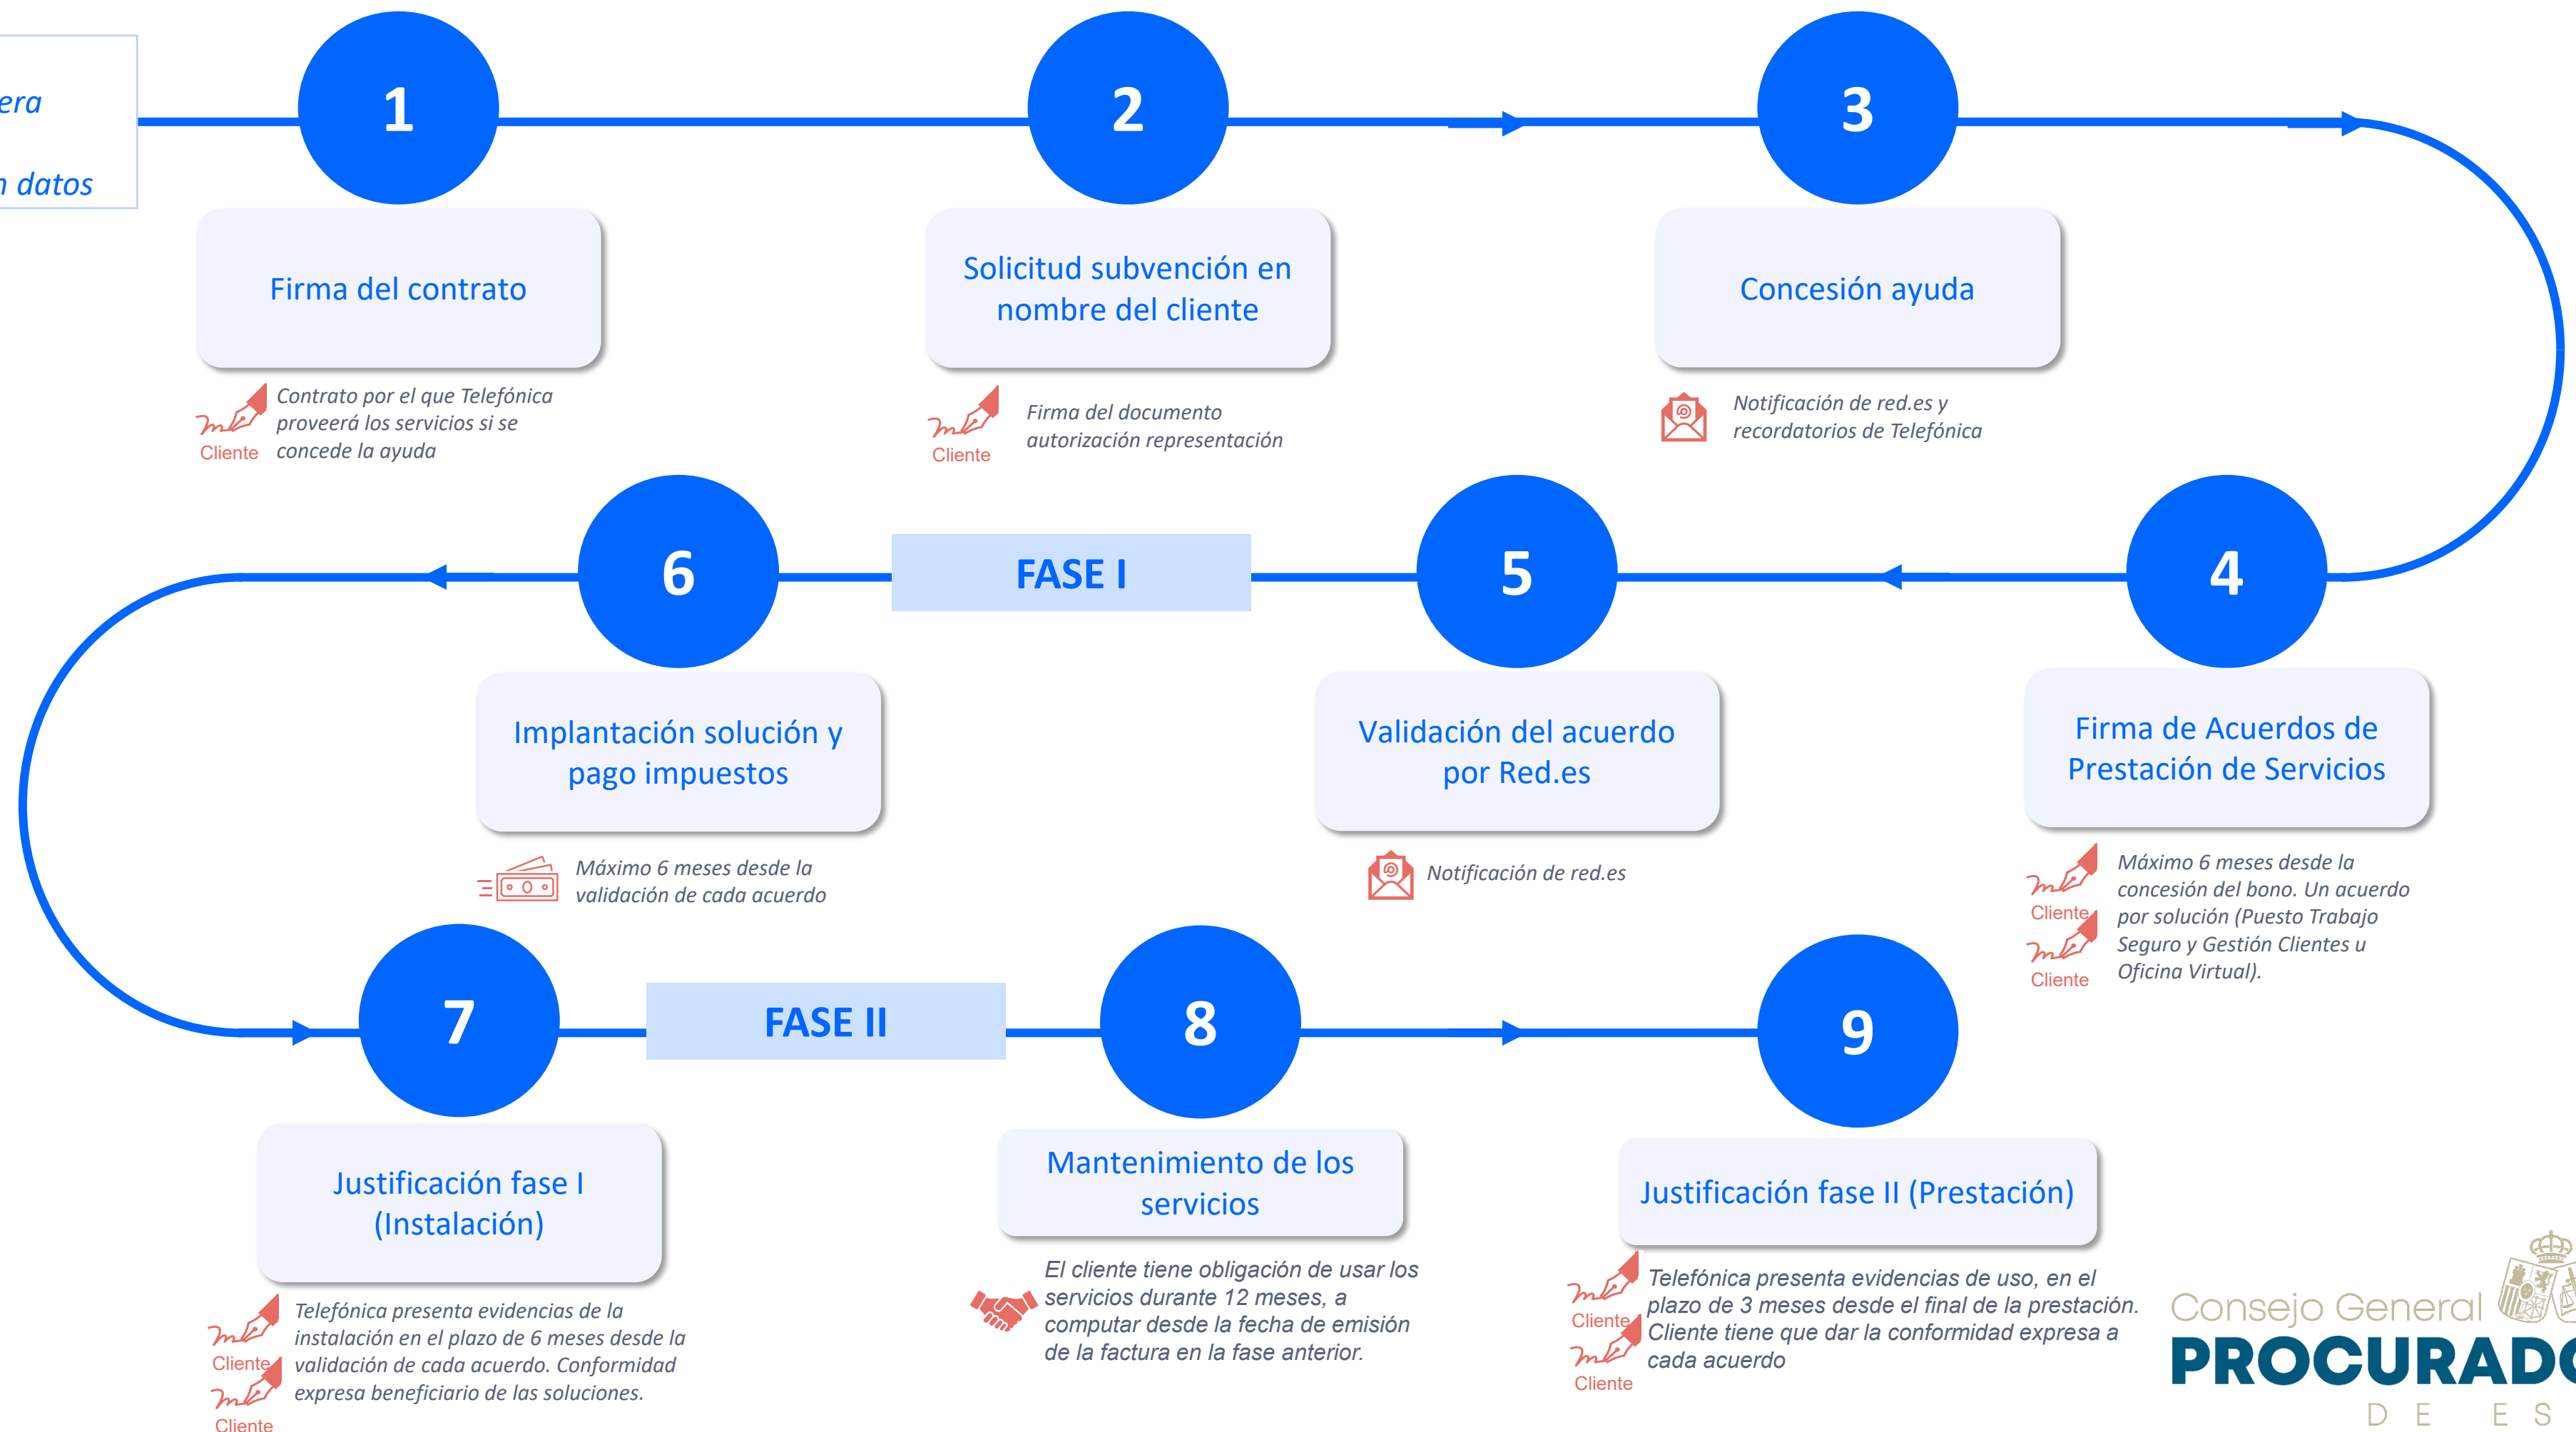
era

n datos

1

Firma del contrato

Cliente

Contrato por el que Telefónica proveerá los servicios si se concede la ayuda

2

Solicitud subvención en nombre del cliente

Cliente

Firma del documento autorización representación

3

Concesión ayuda

Notificación de red.es y recordatorios de Telefónica

6

FASE I

5

4

Implantación solución y pago impuestos

Máximo 6 meses desde la validación de cada acuerdo

Validación del acuerdo por Red.es

Notificación de red.es

Firma de Acuerdos de Prestación de Servicios

Cliente

Cliente

Máximo 6 meses desde la concesión del bono. Un acuerdo por solución (Puesto Trabajo Seguro y Gestión Clientes u Oficina Virtual).

7

FASE II

8

9

Justificación fase I (Instalación)

Cliente

Cliente

Telefónica presenta evidencias de la instalación en el plazo de 6 meses desde la validación de cada acuerdo. Conformidad expresa beneficiario de las soluciones.

Mantenimiento de los servicios

El cliente tiene obligación de usar los servicios durante 12 meses, a computar desde la fecha de emisión de la factura en la fase anterior.

Justificación fase II (Prestación)

Cliente

Cliente

Telefónica presenta evidencias de uso, en el plazo de 3 meses desde el final de la prestación. Cliente tiene que dar la conformidad expresa a cada acuerdo

Consejo General
PROCURAD
D E E S